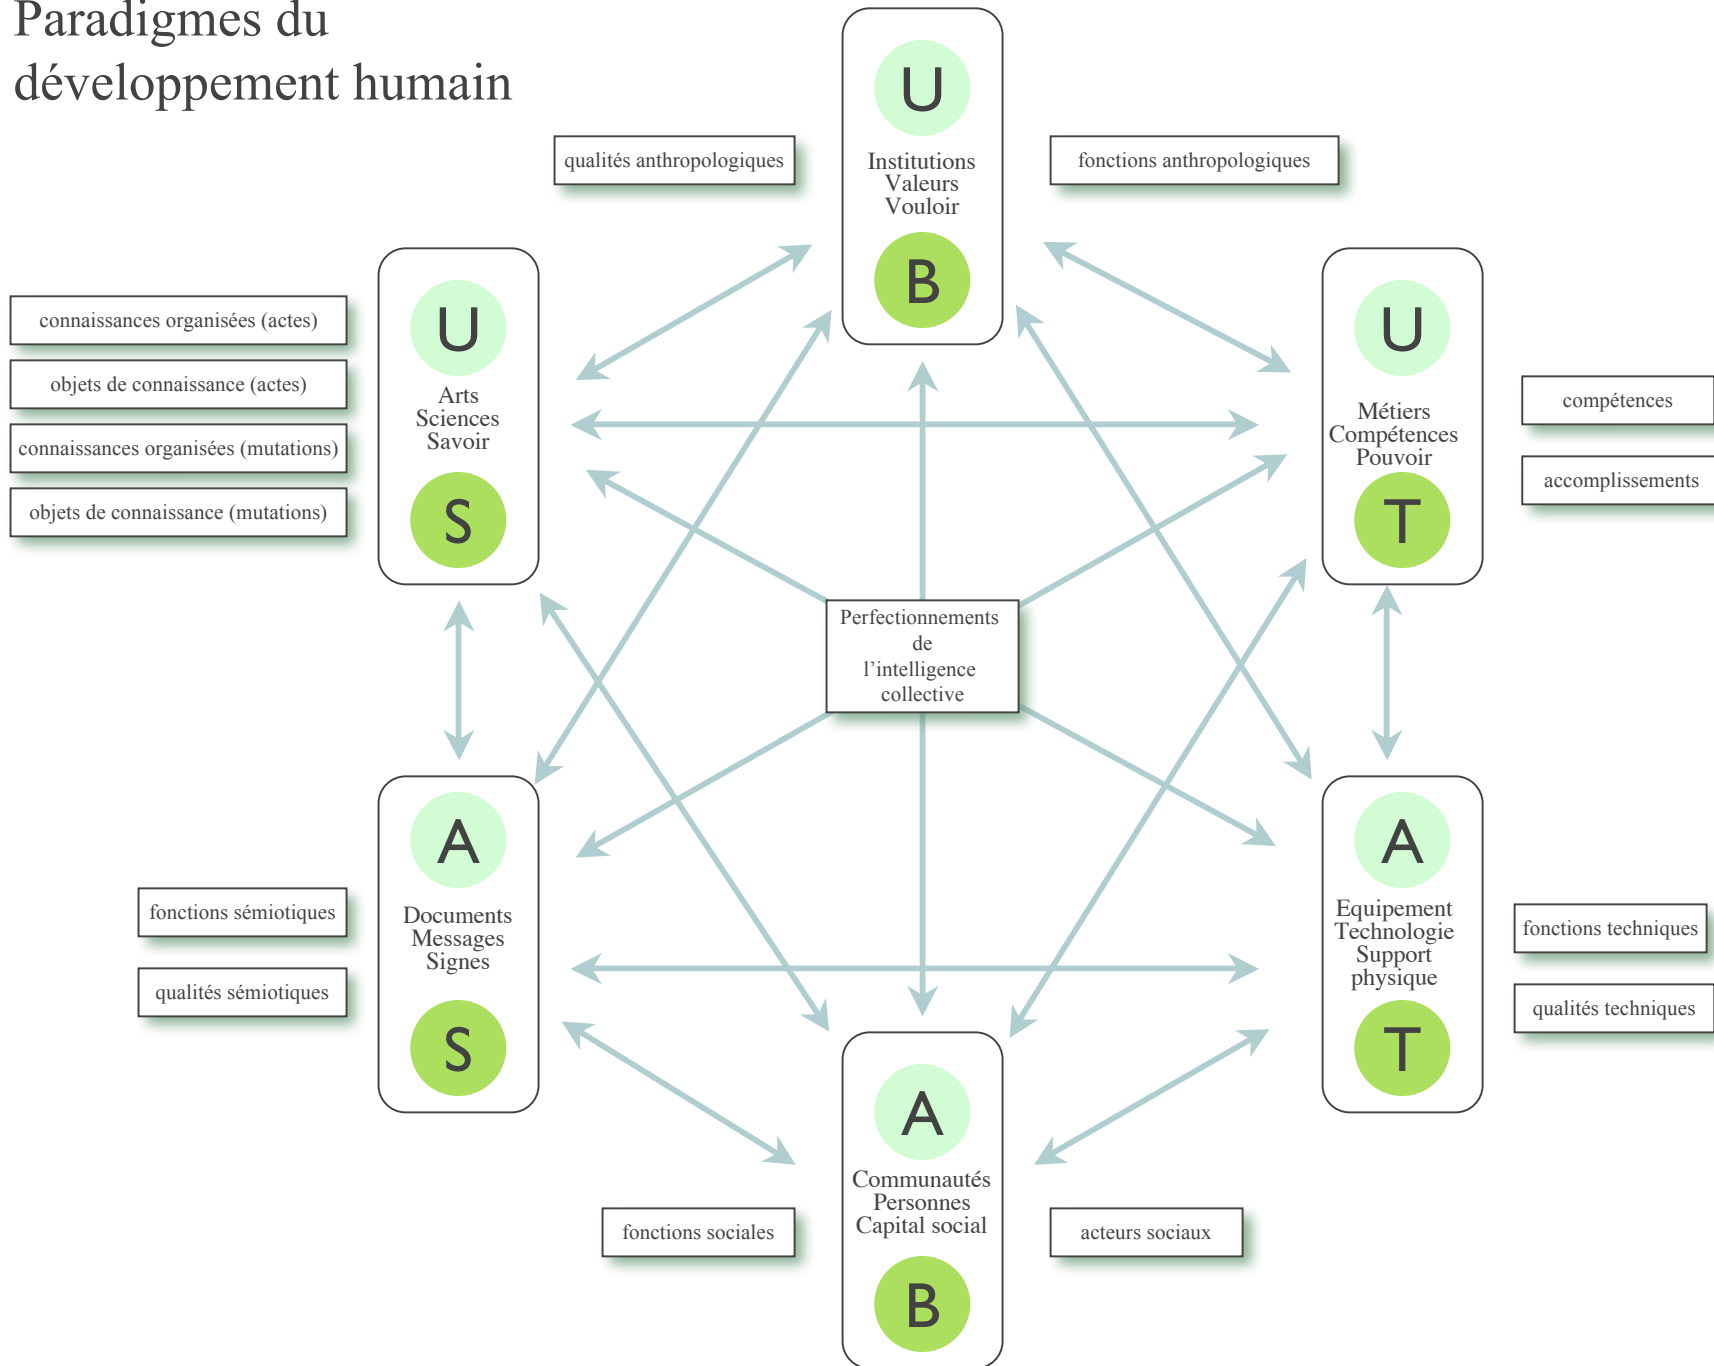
Paradigmes du développement humain

qualités anthropologiques

U
Institutions
Valeurs
Vouloir
B

fonctions anthropologiques

connaissances organisées (actes)

objets de connaissance (actes)

connaissances organisées (mutations)

objets de connaissance (mutations)

U
Arts
Sciences
Savoir
S

U
Métiers
Compétences
Pouvoir
T

compétences

accomplissements

Perfectionnements de l'intelligence collective

fonctions sémiotiques

qualités sémiotiques

A
Documents
Messages
Signes
S

A
Equipement
Technologie
Support
physique
T

fonctions techniques

qualités techniques

A
Communautés
Personnes
Capital social
B

fonctions sociales

acteurs sociaux